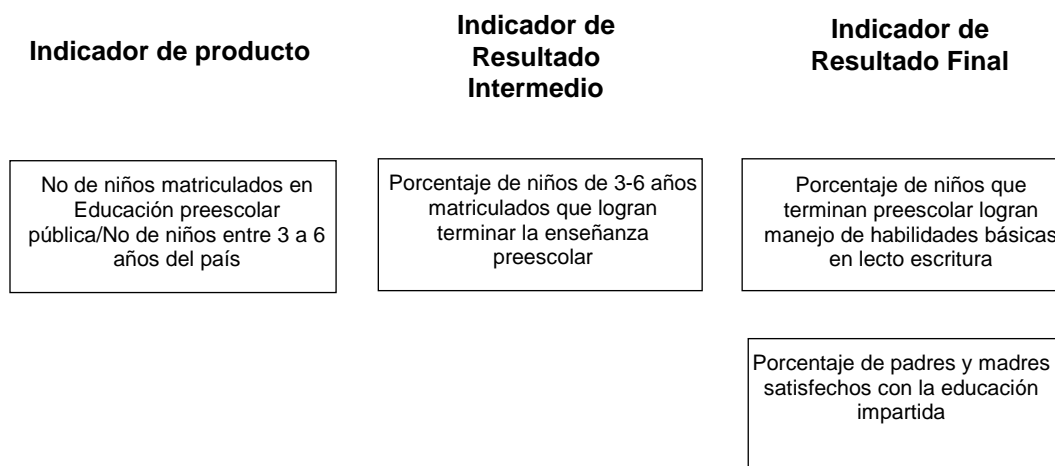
Indicador de producto

Indicador de Resultado Intermedio

Indicador de Resultado Final

No de niños matriculados en Educación preescolar pública/No de niños entre 3 a 6 años del país

Porcentaje de niños de 3-6 años matriculados que logran terminar la enseñanza preescolar

Porcentaje de niños que terminan preescolar logran manejo de habilidades básicas en lecto escritura

Porcentaje de padres y madres satisfechos con la educación impartida